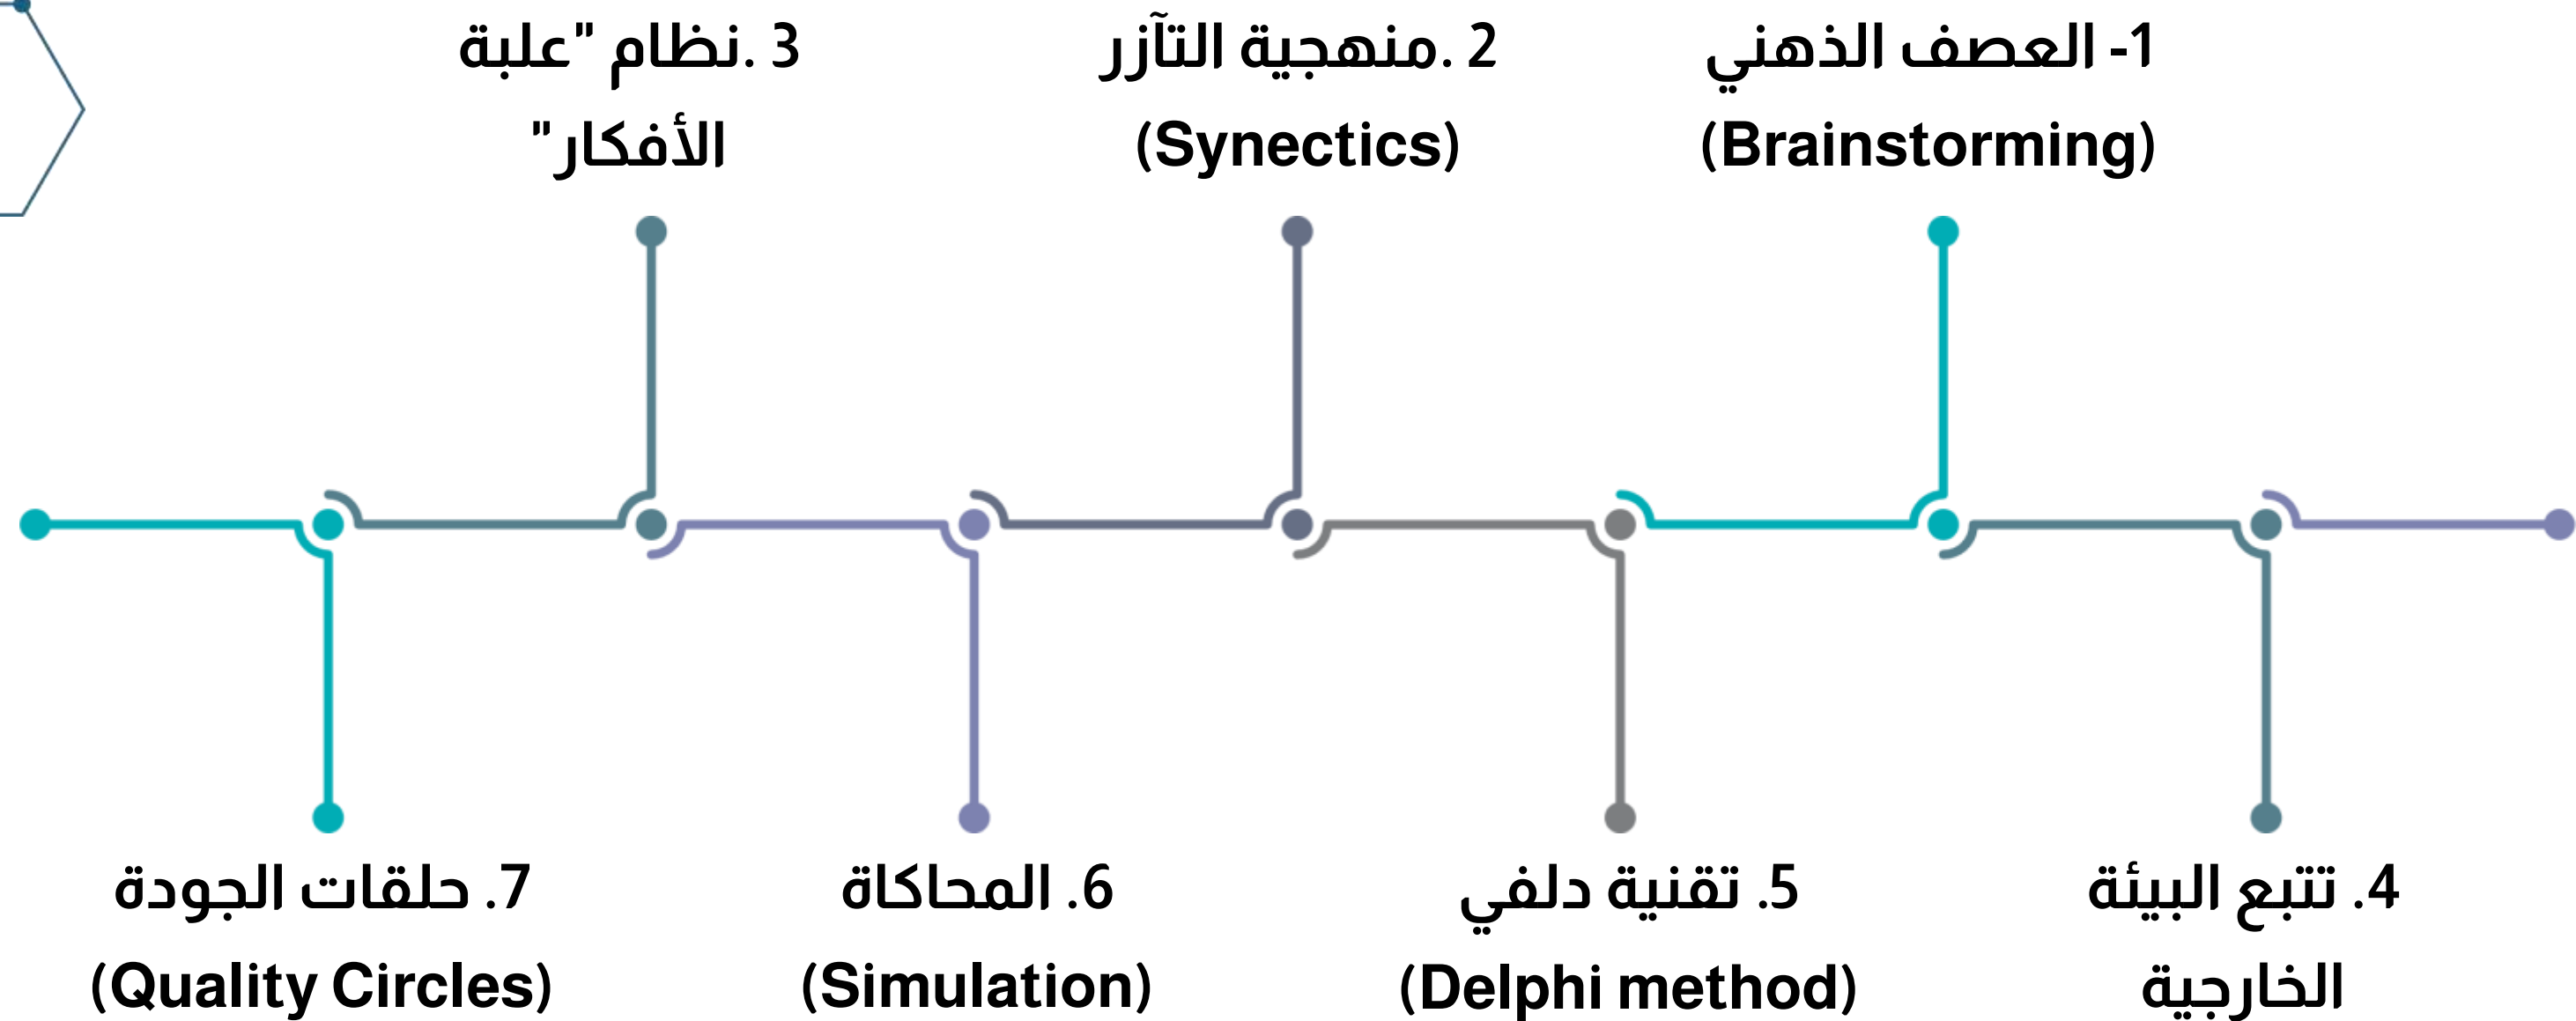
1- العصف الذهني (Brainstorming)

2. منهجية التآزر (Synectics)

3. نظام "علبة الأفكار"

4. تتبع البيئة الخارجية

5. تقنية دلفي (Delphi method)

6. المحاكاة (Simulation)

7. حلقات الجودة (Quality Circles)